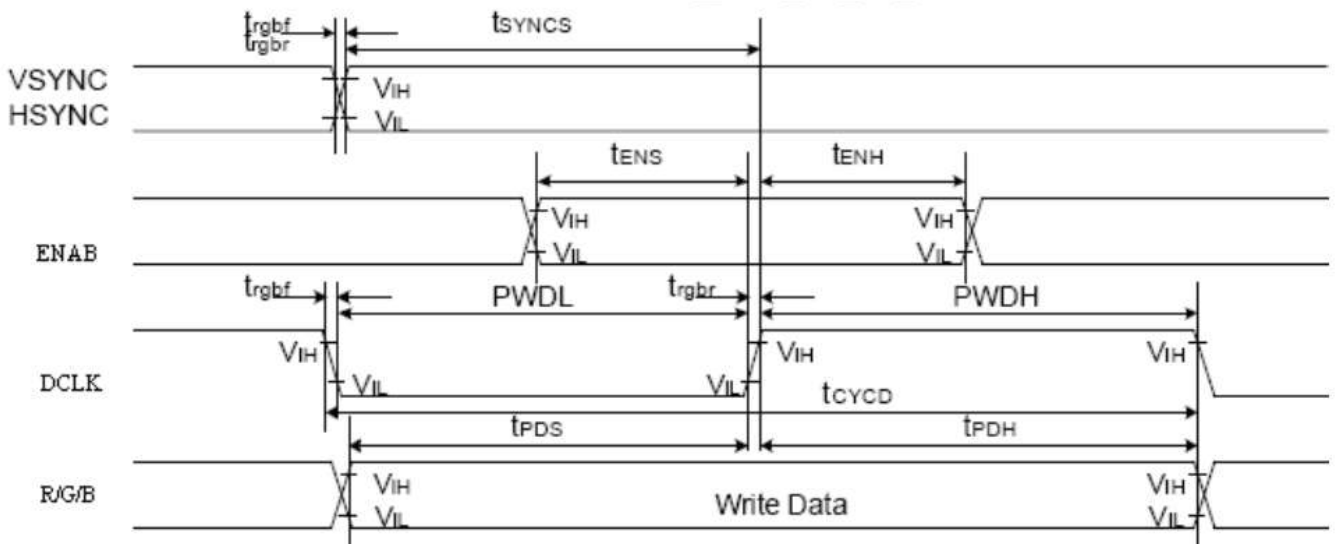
$t_{rgbf}$
$t_{rgbr}$
$t_{SYNCS}$
VSYNC
HSYNC
$V_{IH}$
$V_{IL}$
$t_{ENS}$
$t_{ENH}$
$V_{IH}$
$V_{IH}$
ENAB
$V_{IL}$
$V_{IL}$
$t_{rgbf}$
PWDL
$t_{rgbr}$
PWDH
$V_{IH}$
$V_{IH}$
$V_{IH}$
DCLK
$V_{IL}$
$V_{IL}$
$t_{CYCD}$
$t_{PDS}$
$t_{PDH}$
R/G/B
$V_{IH}$
$V_{IH}$
$V_{IL}$
Write Data
$V_{IL}$